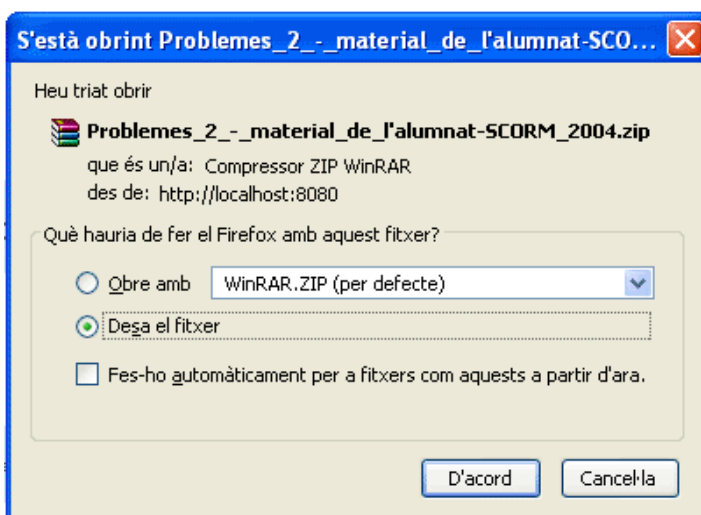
S'està obrint Problemes_2_-_material_de_l'alumnat-SCO...

Heu triat obrir

Problemes_2_-_material_de_l'alumnat-SCORM_2004.zip

que és un/a: Compressor ZIP WinRAR

des de: http://localhost:8080

Què hauria de fer el Firefox amb aquest fitxer?

Obre amb WinRAR.ZIP (per defecte)

Desa el fitxer

Fes-ho automàticament per a fitxers com aquests a partir d'ara.

D'acord Cancel·la